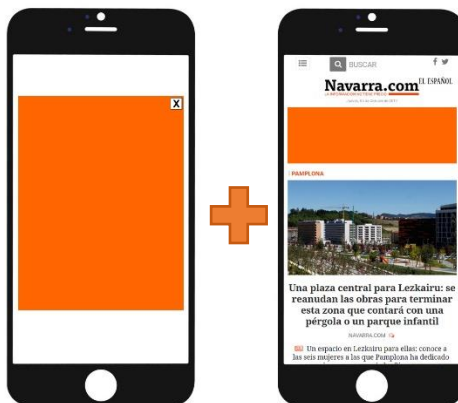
X

BUSCAR

Navarra.com EL ESPAÑOL

PAMPLONA

Una plaza central para Lezkairu: se reanudan las obras para terminar esta zona que contará con una pérgola o un parque infantil

NAVARRA.COM

Un espacio en Lezkairu para ellas: conoce a las seis mujeres a las que Pamplona ha dedicado